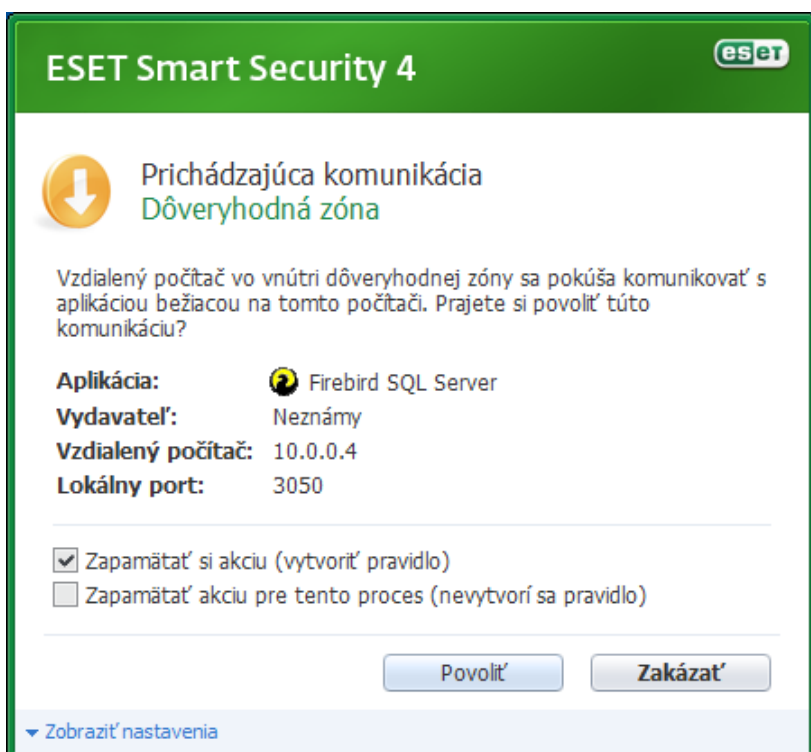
ESET Smart Security 4

eset

Prichádzajúca komunikácia
Dôveryhodná zóna

Vzdialený počítač vo vnútri dôveryhodnej zóny sa pokúša komunikovať s aplikáciou bežiacou na tomto počítači. Prajete si povoliť túto komunikáciu?

| | |
|---|---|
| Aplikácia: | Firebird SQL Server |
| Vydavateľ: | Neznámy |
| Vzdialený počítač: | 10.0.0.4 |
| Lokálny port: | 3050 |

Zapamätať si akciu (vytvoriť pravidlo)
Zapamätať akciu pre tento proces (nevytvorí sa pravidlo)

Povoliť
Zakázať

Zobraziť nastavenia